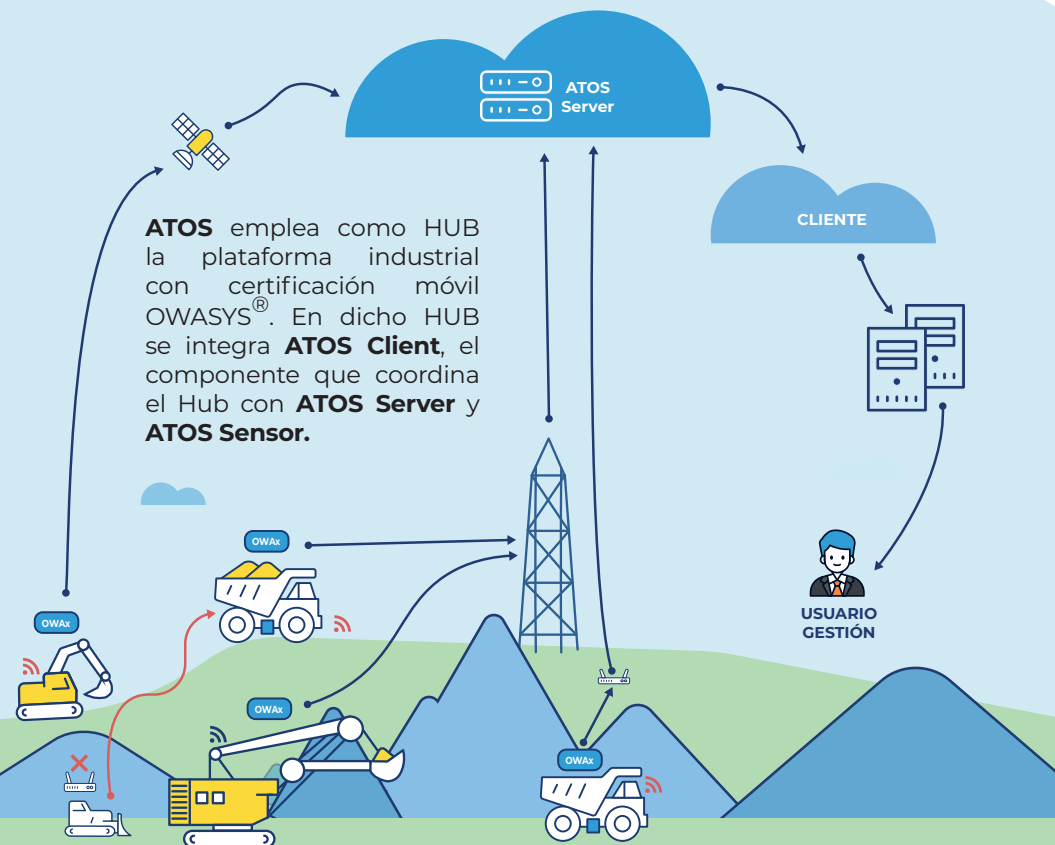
ATOS Server

CLIENTE

ATOS emplea como HUB la plataforma industrial con certificación móvil OWASYS®. En dicho HUB se integra ATOS Client, el componente que coordina el Hub con ATOS Server y ATOS Sensor.

OWAx

OWAx

OWAx

OWAx

USUARIO GESTIÓN